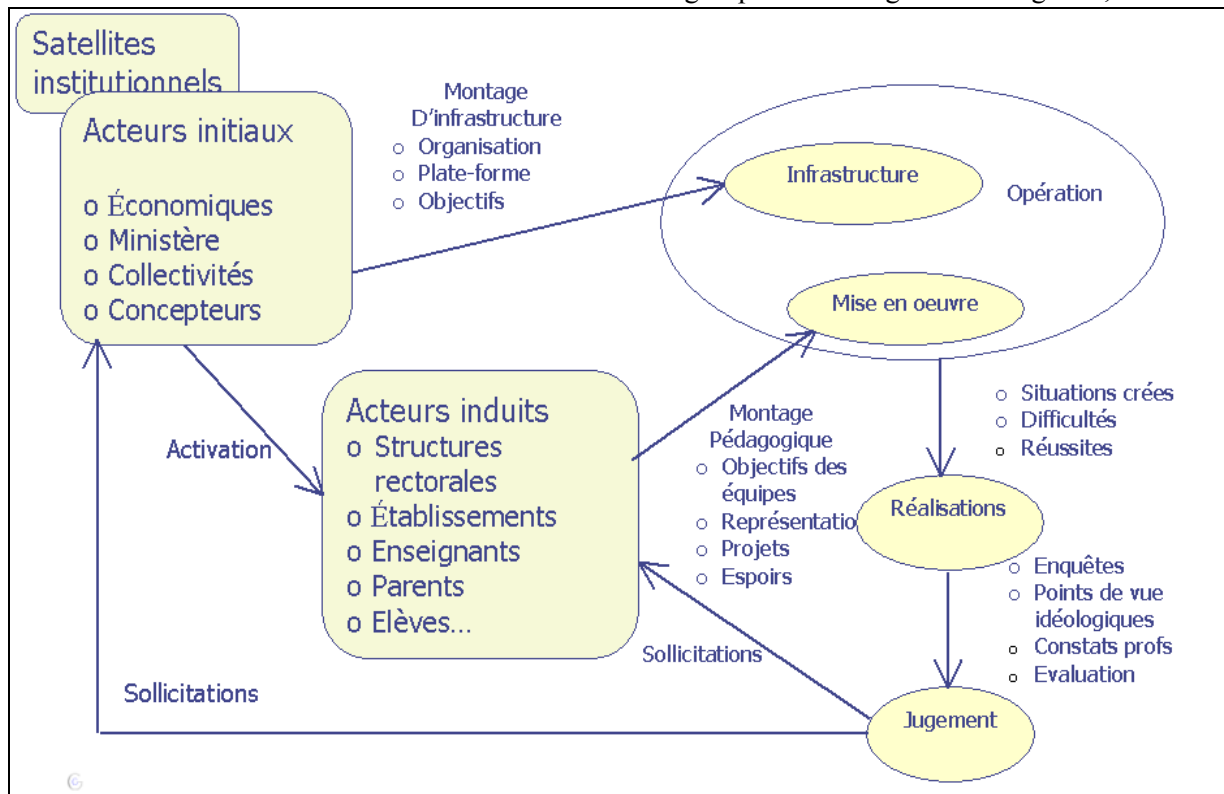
Satellites institutionnels

Acteurs initiaux

o Économiques
o Ministère
o Collectivités
o Concepteurs

Montage D'infrastructure
o Organisation
o Plate-forme
o Objectifs

Infrastructure

Opération

Mise en oeuvre

Activation

Acteurs induits
o Structures rectorales
o Établissements
o Enseignants
o Parents
o Elèves...

Montage Pédagogique
o Objectifs des équipes
o Représentatio
o Projets
o Espoirs

o Situations crées
o Difficultés
o Réussites

Réalisations

o Enquêtes
o Points de vue idéologiques
o Constats profs
o Evaluation

Sollicitations

Sollicitations

Jugement